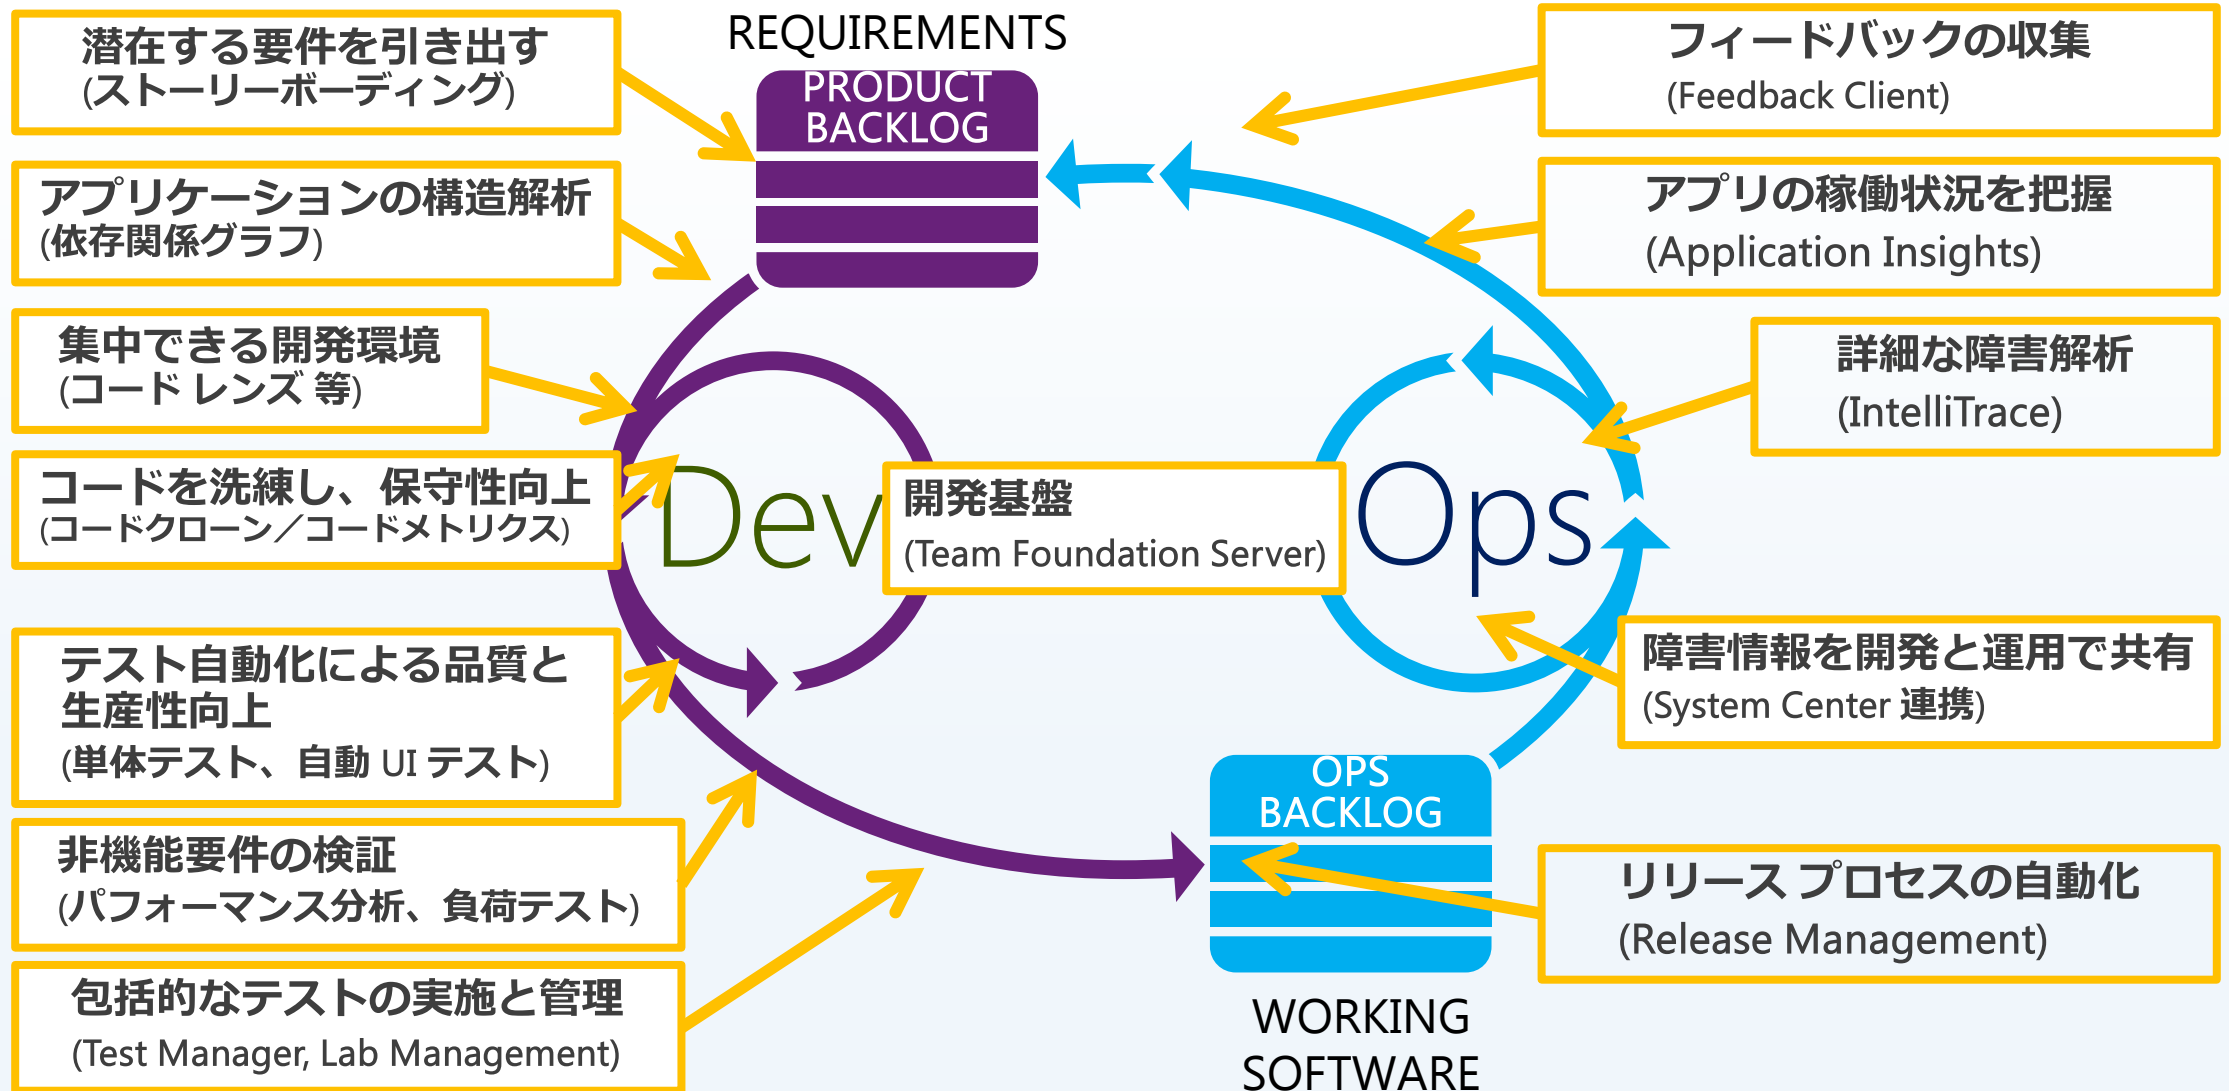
潜在する要件を引き出す
(ストーリーボーディング)

アプリケーションの構造解析
(依存関係グラフ)

集中できる開発環境
(コード レンズ 等)

コードを洗練し、保守性向上
(コードクローン／コードメトリクス)

テスト自動化による品質と生産性向上
(単体テスト、自動 UI テスト)

非機能要件の検証
(パフォーマンス分析、負荷テスト)

包括的なテストの実施と管理
(Test Manager, Lab Management)

REQUIREMENTS

PRODUCT BACKLOG

Dev

開発基盤
(Team Foundation Server)

Ops

OPS BACKLOG

WORKING SOFTWARE

フィードバックの収集
(Feedback Client)

アプリの稼働状況を把握
(Application Insights)

詳細な障害解析
(IntelliTrace)

障害情報を開発と運用で共有
(System Center 連携)

リリース プロセスの自動化
(Release Management)